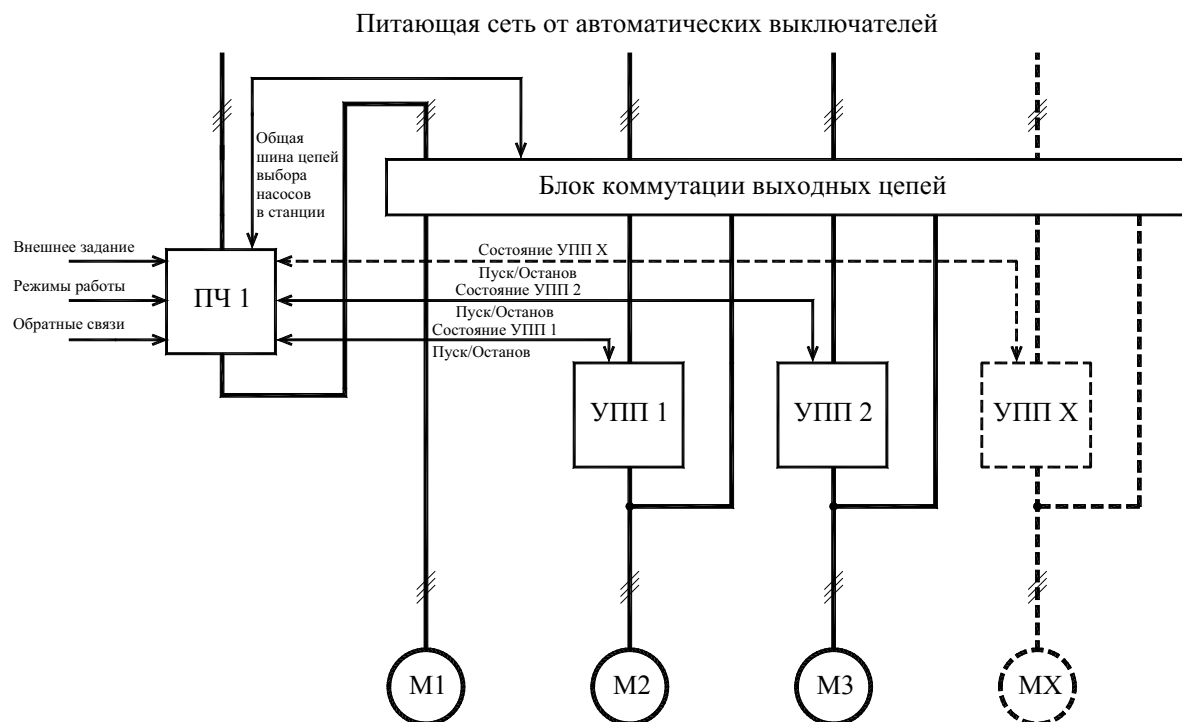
Питающая сеть от автоматических выключателей

Общая шина цепей выбора насосов в станции

Блок коммутации выходных цепей

Внешнее задание

Режимы работы

Обратные связи

ПЧ 1

Состояние УПП Х

Пуск/Останов

Состояние УПП 2

Пуск/Останов

Состояние УПП 1

Пуск/Останов

УПП 1

УПП 2

УПП Х

М1

М2

М3

МХ